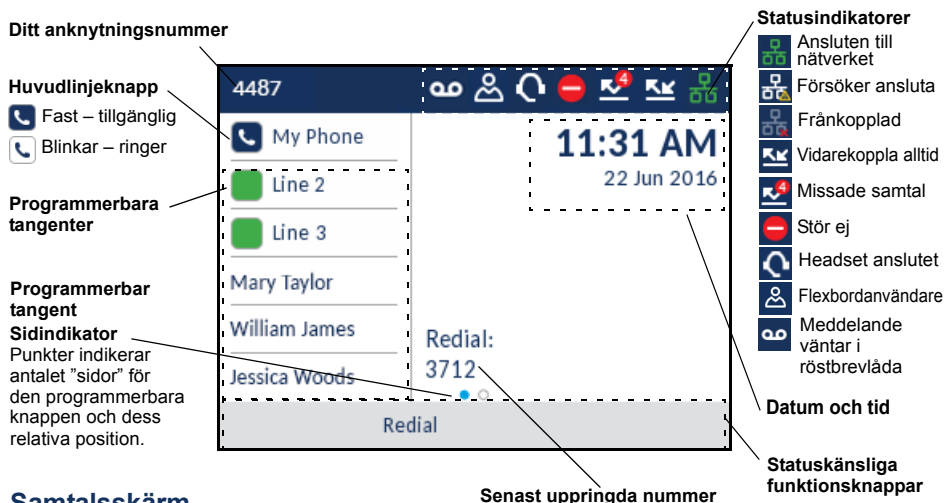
Ditt anknytningsnummer

Huvudlinjeknapp
Fast – tillgänglig
Blinkar – ringer

Programmerbara tangenter

Programmerbar tangent

Sidindikator
Punkter indikerar antalet "sidor" för den programmerbara knappen och dess relativa position.

4487
My Phone
Line 2
Line 3
Mary Taylor
William James
Jessica Woods

11:31 AM
22 Jun 2016

Redial:
3712

Redial

Statusindikatorer
Ansluten till nätverket
Försöker ansluta
Frånkopplad
Vidarekoppla alltid
Missade samtal
Stör ej
Headset anslutet
Flexbordanvändare
Meddelande väntar i röstbrevlåda

Datum och tid

Statuskänsliga funktionsknappar

Senast uppringda nummer

Samtalsskärm